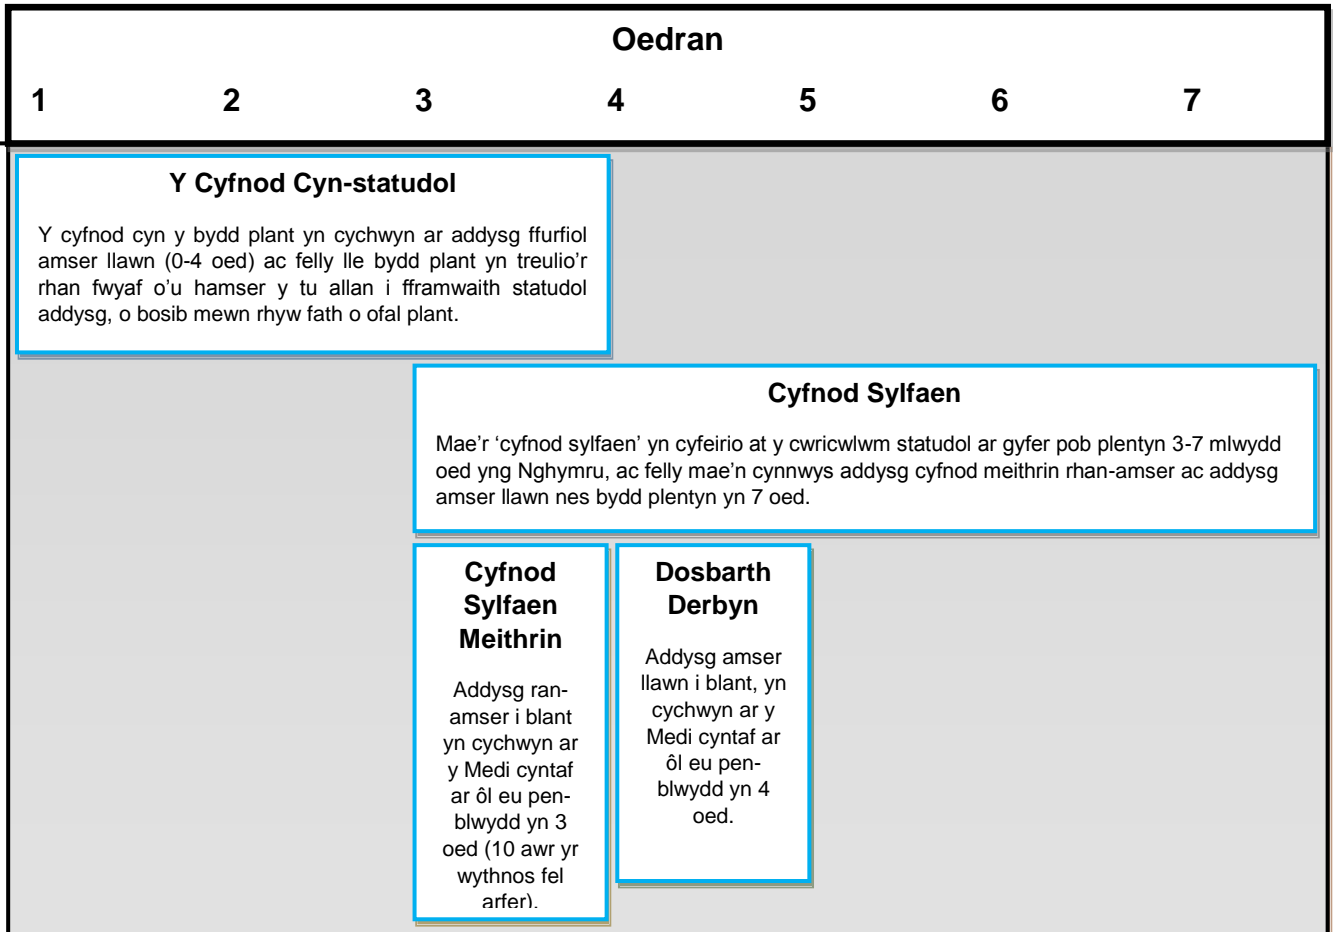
Oedran

1 2 3 4 5 6 7

Y Cyfnod Cyn-statudol

Y cyfnod cyn y bydd plant yn cychwyn ar addysg ffurfiol amser llawn (0-4 oed) ac felly lle bydd plant yn treulio'r rhan fwyaf o'u hamser y tu allan i fframwaith statudol addysg, o bosib mewn rhyw fath o ofal plant.

Cyfnod Sylfaen

Mae'r 'cyfnod sylfaen' yn cyfeirio at y cwricwlwm statudol ar gyfer pob plentyn 3-7 mlwydd oed yng Nghymru, ac felly mae'n cynnwys addysg cyfnod meithrin rhan-amser ac addysg amser llawn nes bydd plentyn yn 7 oed.

Cyfnod Sylfaen Meithrin

Addysg ran-amser i blant yn cychwyn ar y Medi cyntaf ar ôl eu pen-blwydd yn 3 oed (10 awr yr wythnos fel arfer).

Dosbarth Derbyn

Addysg amser llawn i blant, yn cychwyn ar y Medi cyntaf ar ôl eu pen-blwydd yn 4 oed.